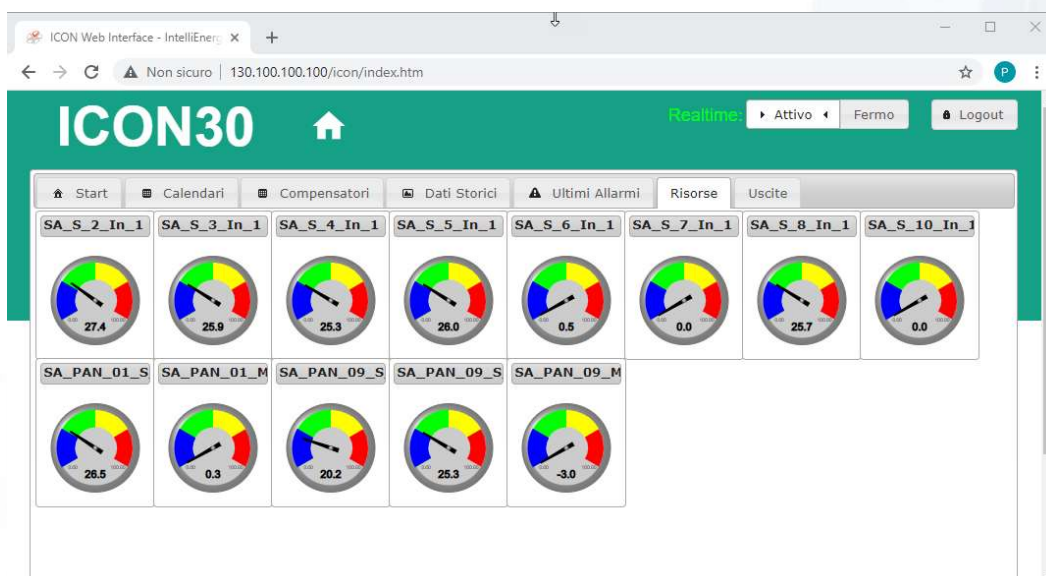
ICON Web Interface - IntelliEnerg ×
+

Non sicuro | 130.100.100.100/icon/index.htm

P

ICON30

Realtime: Attivo Fermo

Logout

Start | Calendari | Compensatori | Dati Storici | Ultimi Allarmi | Risorse | Uscite

SA_S_2_In_1
27.4

SA_S_3_In_1
25.9

SA_S_4_In_1
25.3

SA_S_5_In_1
26.0

SA_S_6_In_1
0.5

SA_S_7_In_1
0.0

SA_S_8_In_1
25.7

SA_S_10_In_1
0.0

SA_PAN_01_S
26.5

SA_PAN_01_M
0.3

SA_PAN_09_S
20.2

SA_PAN_09_S
25.3

SA_PAN_09_M
-3.0